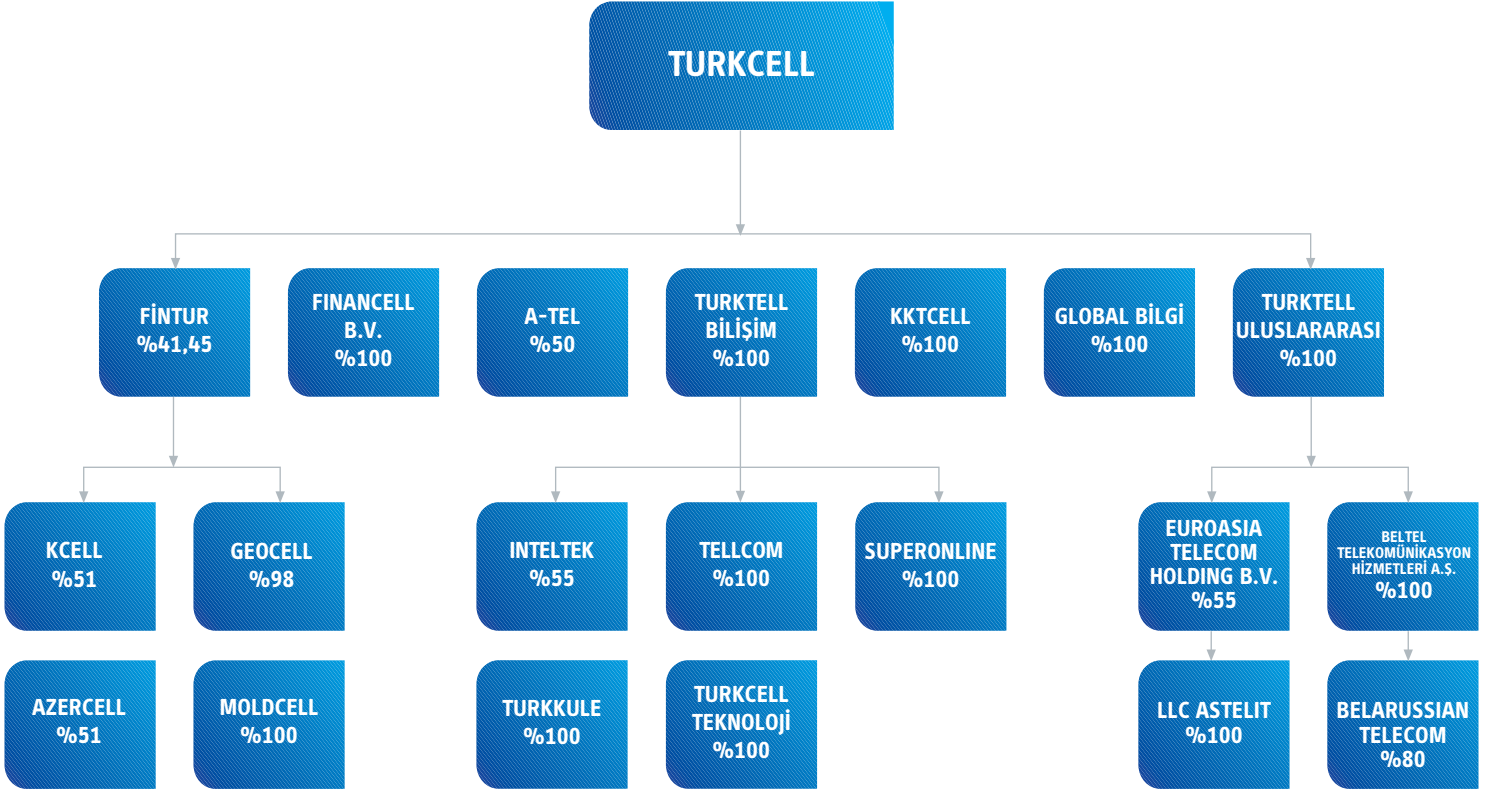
TURKCELL

FİNTUR
%41,45

FINANCELL
B.V.
%100

A-TEL
%50

TURKTELL
BİLİŞİM
%100

KKTCELL
%100

GLOBAL BİLGİ
%100

TURKTELL
ULUSLARARASI
%100

KCELL
%51

GEOCELL
%98

AZERCELL
%51

MOLDCELL
%100

INTELTEK
%55

TELLCOM
%100

SUPERONLINE
%100

TURKKULE
%100

TURKCELL
TEKNOLOJİ
%100

EUROASIA
TELECOM
HOLDING B.V.
%55

BELTEL
TELEKOMÜNİKASYON
HİZMETLERİ A.Ş.
%100

LLC ASTELIT
%100

BELARUSSIAN
TELECOM
%80